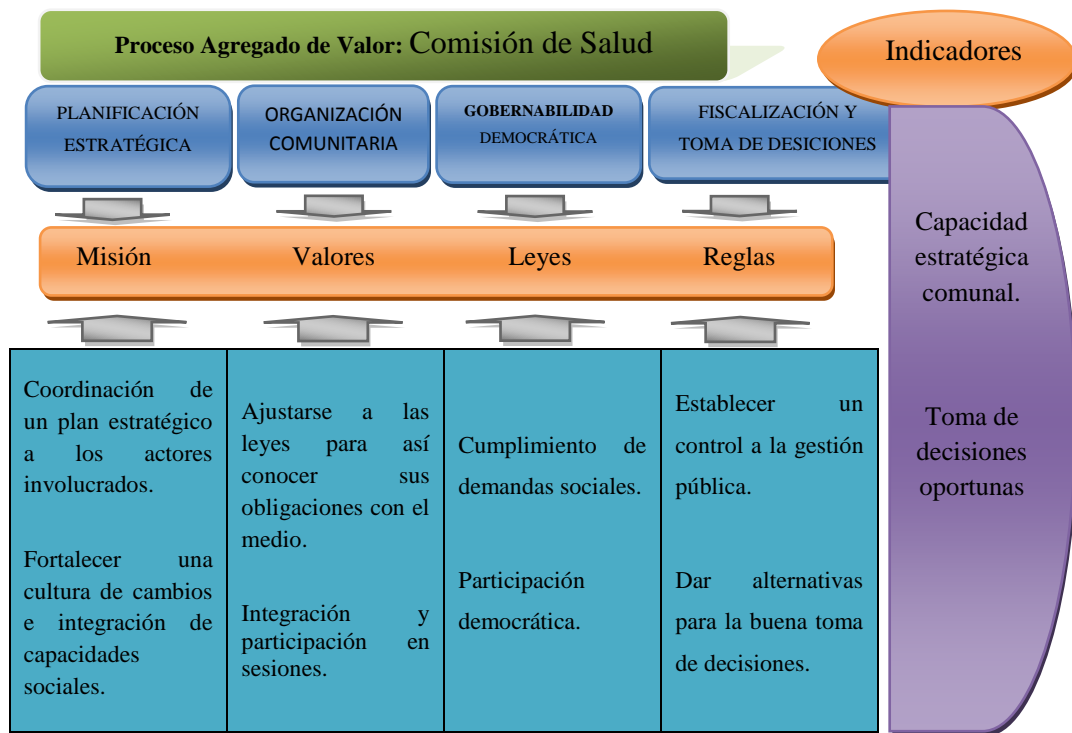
Proceso Agregado de Valor: Comisión de Salud

Indicadores

PLANIFICACIÓN ESTRATÉGICA

ORGANIZACIÓN COMUNITARIA

GOBERNABILIDAD DEMOCRÁTICA

FISCALIZACIÓN Y TOMA DE DESICIONES

Misión

Valores

Leyes

Reglas

Capacidad estratégica comunal.

Toma de decisiones oportunas

| Coordinación de un plan estratégico a los actores involucrados.<br><br>Fortalecer una cultura de cambios e integración de capacidades sociales. | Ajustarse a las leyes para así conocer sus obligaciones con el medio.<br><br>Integración y participación en sesiones. | Cumplimiento de demandas sociales.<br><br>Participación democrática. | Establecer un control a la gestión pública.<br><br>Dar alternativas para la buena toma de decisiones. |
|---|---|---|---|